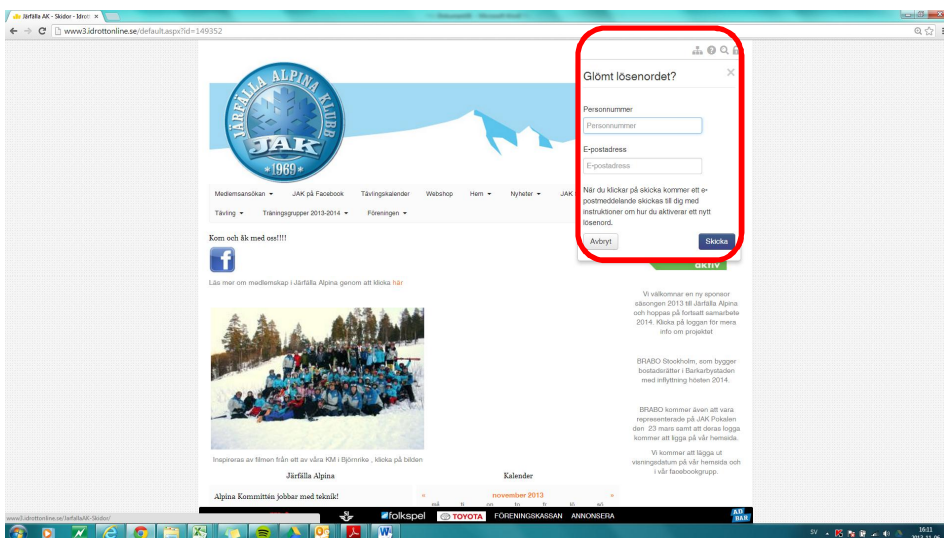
Järfälla AK - Skidor - Idrott ×

www3.idrottonline.se/default.aspx?id=149352

JÄRFÄLLA ALPINA KLUBB
JAK
1969

Medlemsansökan ▾ JAK på Facebook Tävlingskalender Webshop Hem ▾ Nyheter ▾ JAK

Tävling ▾ Träningsgrupper 2013-2014 ▾ Föreningen ▾

Glömt lösenordet?

×

Personnummer

Personnummer

E-postadress

E-postadress

När du klickar på skicka kommer ett e-postmeddelande skickas till dig med instruktioner om hur du aktiverar ett nytt lösenord.

Avbryt

Skicka

aktiv

Kom och åk med oss!!!!

Läs mer om medlemskap i Järfälla Alpina genom att klicka här

Inspireras av filmen från ett av våra KM i Björnrike , klicka på bilden

Vi välkomnar en ny sponsor säsongen 2013 till Järfälla Alpina och hoppas på fortsatt samarbete 2014. Klicka på loggan för mera info om projektet

BRABO Stockholm, som bygger bostadsrätter i Barkarbystaden med inflyttning hösten 2014.

BRABO kommer även att vara representerade på JAK Pokalen den 23 mars samt att deras logga kommer att ligga på vår hemsida.

Vi kommer att lägga ut visningsdatum på vår hemsida och i vår facebookgrupp.

Järfälla Alpina

Alpina Kommittén jobbar med teknik!

Kalender

november 2013

folkspel TOYOTA FÖRENINGSKASSAN ANNONSERA

www3.idrottonline.se/JarfallaAK-Skidor/

SV 16:11